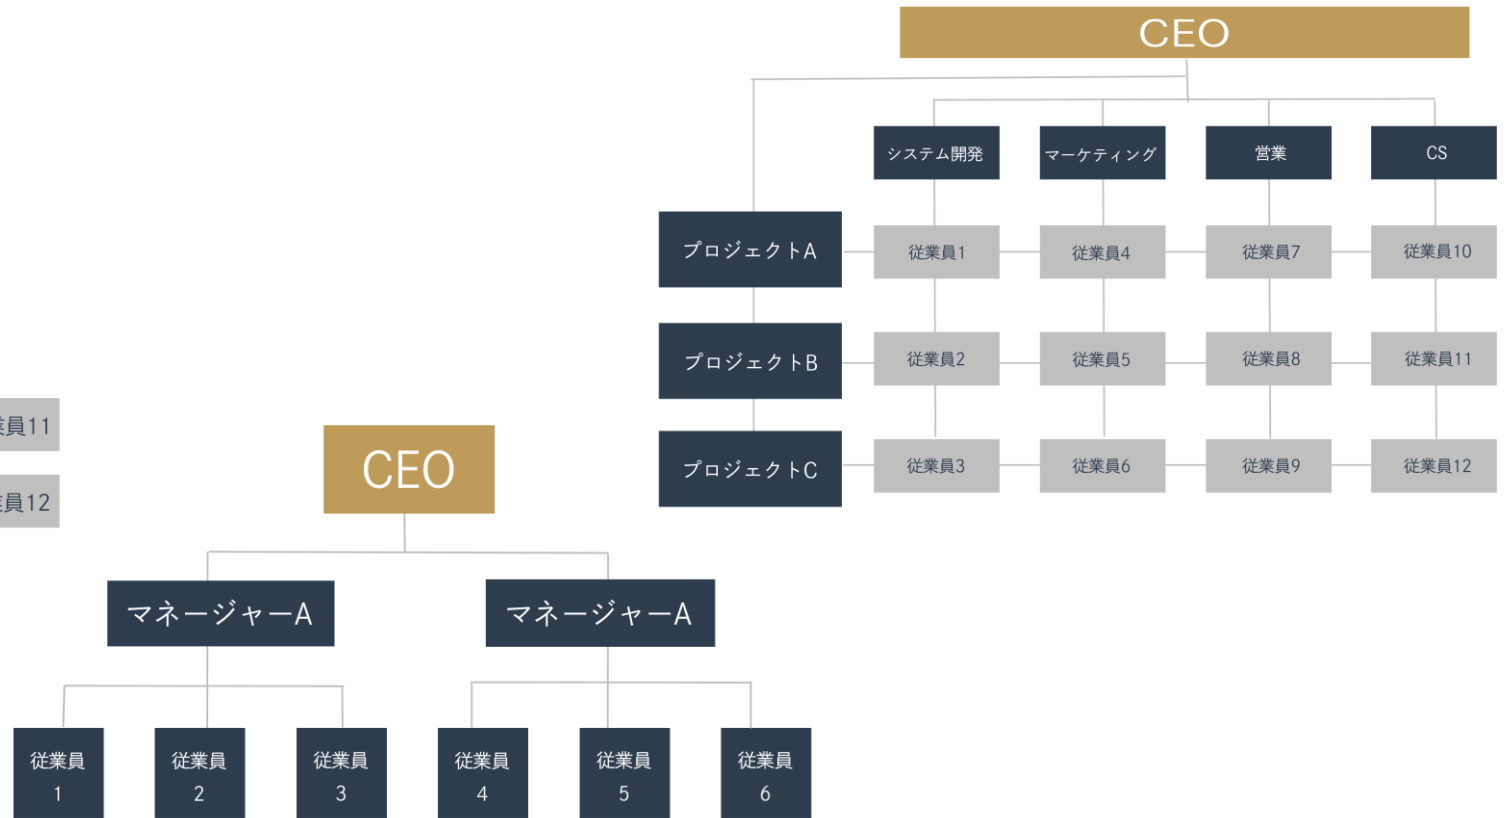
CEO

システム開発

マーケティング

営業

CS

プロジェクトA

従業員1

従業員4

従業員7

従業員10

プロジェクトB

従業員2

従業員5

従業員8

従業員11

プロジェクトC

従業員3

従業員6

従業員9

従業員12

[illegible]員11

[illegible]員12

CEO

マネージャーA

マネージャーA

従業員 1

従業員 2

従業員 3

従業員 4

従業員 5

従業員 6